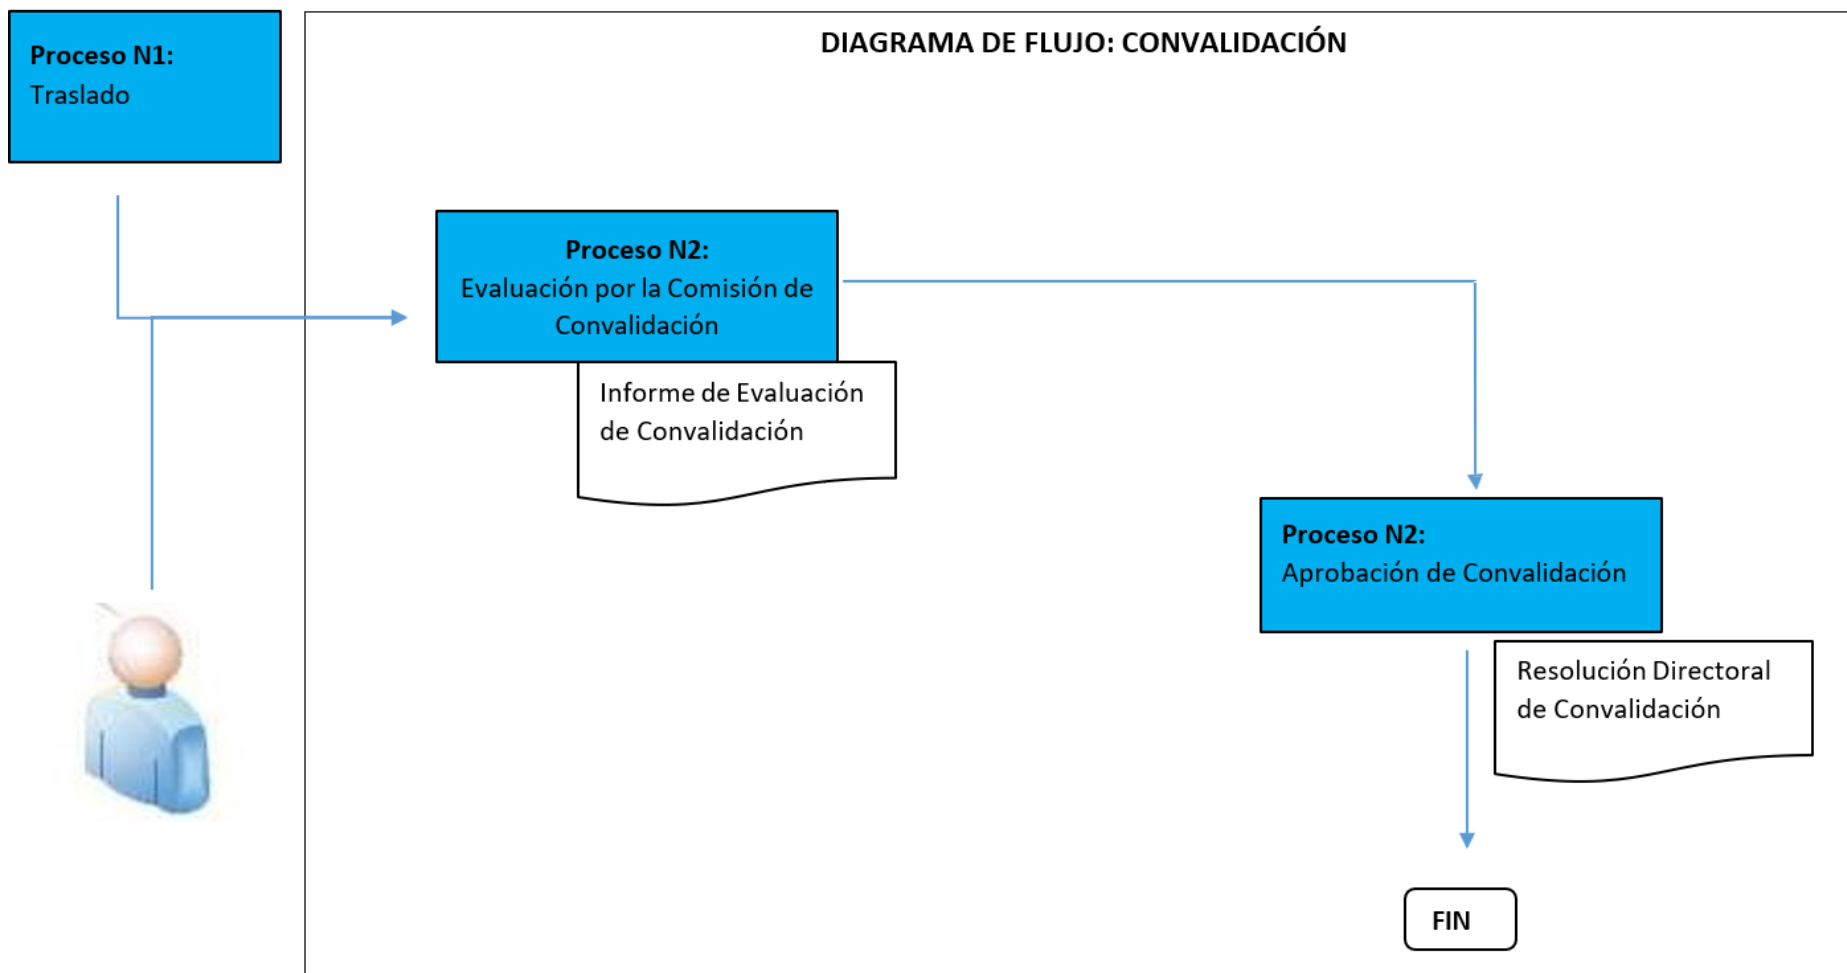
Proceso N1:
Traslado

DIAGRAMA DE FLUJO: CONVALIDACIÓN

Proceso N2:
Evaluación por la Comisión de Convalidación

Informe de Evaluación de Convalidación

Proceso N2:
Aprobación de Convalidación

Resolución Directoral de Convalidación

FIN